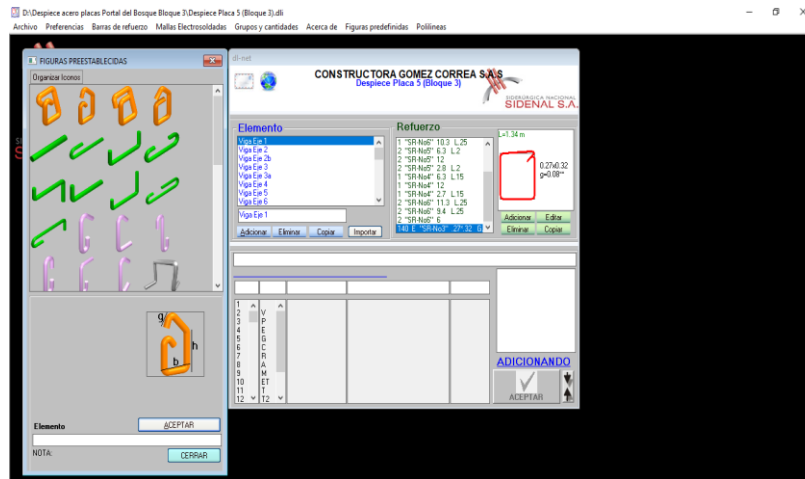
D:\Despiece acero placas Portal del Bosque Bloque 3\Despiece Placa 5 (Bloque 3).dli

Archivo Preferencias Barras de refuerzo Mallas Electrosoldadas Grupos y cantidades Acerca de Figuras predefinidas Polilíneas

FIGURAS PREESTABLECIDAS

Organizar Iconos

g

h

b

Elemento

ACEPTAR

NOTA:

CERRAR

dl-net

CONSTRUCTORA GOMEZ CORREA S.A.S

Despiece Placa 5 (Bloque 3)

SIDERÚRGICA NACIONAL SIDENAL S.A.

Elemento

Viga Eje 1
Viga Eje 2
Viga Eje 2b
Viga Eje 3
Viga Eje 3a
Viga Eje 4
Viga Eje 5
Viga Eje 6

Viga Eje 1

Adicionar Eliminar Copiar Importar

Refuerzo

1 "SR-No6" 10.3 L.25
2 "SR-No5" 6.3 L.2
2 "SR-No5" 12
2 "SR-No5" 2.8 L.2
1 "SR-No4" 6.3 L.15
1 "SR-No4" 12
1 "SR-No4" 2.7 L.15
2 "SR-No6" 11.3 L.25
2 "SR-No6" 9.4 L.25
2 "SR-No6" 6
140 E "SR-No3" .27*.32 E

L=1.34 m

0.27x0.32
g=0.08**

Adicionar Editar
Eliminar Copiar

1
2
3
4
5
6
7
8
9
10
11
12

V
P
E
G
C
R
A
M
ET
T
T2

ADICIONANDO

ACEPTAR